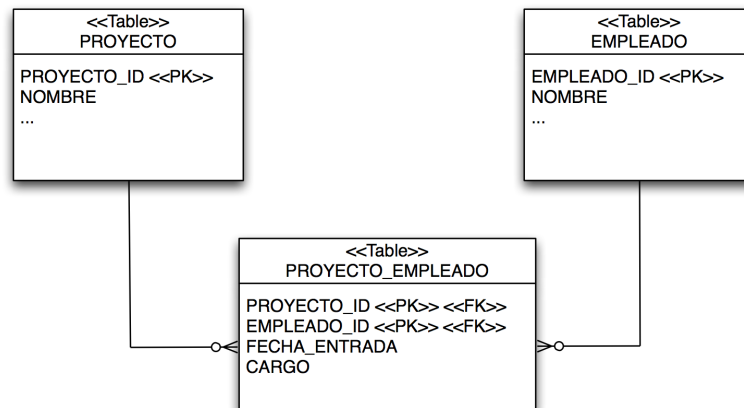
<<Table>>
PROYECTO

PROYECTO_ID <<PK>>
NOMBRE
...

<<Table>>
EMPLEADO

EMPLEADO_ID <<PK>>
NOMBRE
...

<<Table>>
PROYECTO_EMPLEADO

PROYECTO_ID <<PK>> <<FK>>
EMPLEADO_ID <<PK>> <<FK>>
FECHA_ENTRADA
CARGO